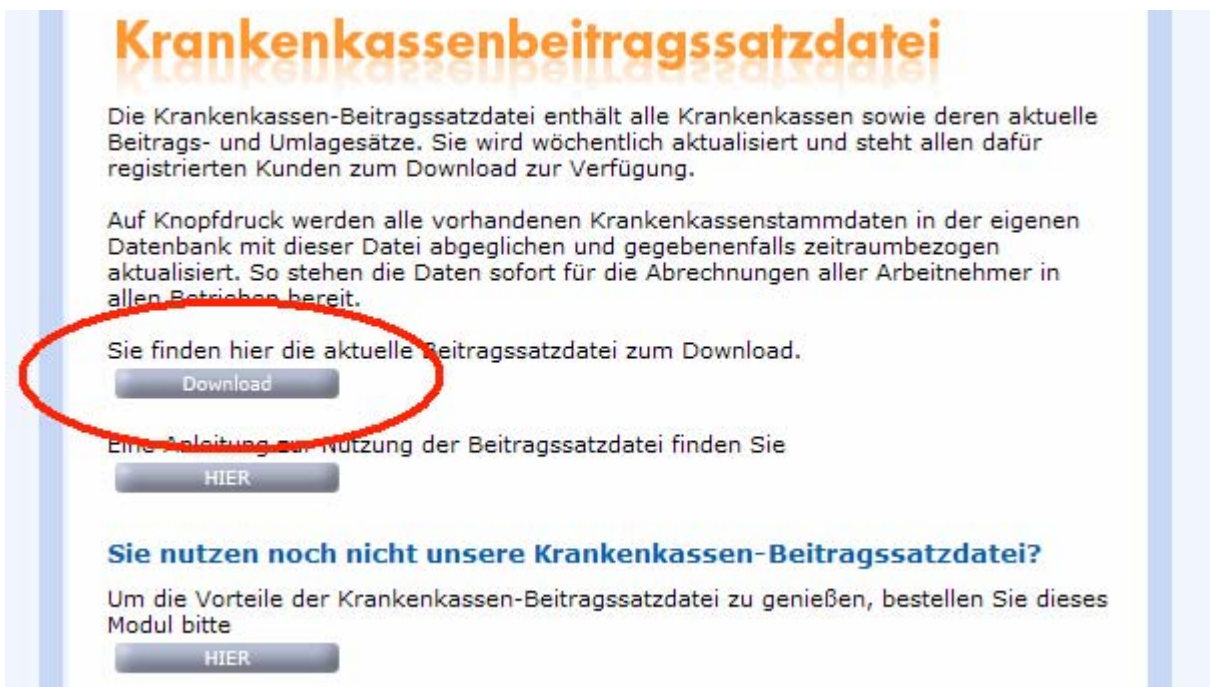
Krankenkassenbeitragssatzdatei

Die Krankenkassen-Beitragssatzdatei enthält alle Krankenkassen sowie deren aktuelle Beitrags- und Umlagesätze. Sie wird wöchentlich aktualisiert und steht allen dafür registrierten Kunden zum Download zur Verfügung.

Auf Knopfdruck werden alle vorhandenen Krankenkassenstammdaten in der eigenen Datenbank mit dieser Datei abgeglichen und gegebenenfalls zeitraumbezogen aktualisiert. So stehen die Daten sofort für die Abrechnungen aller Arbeitnehmer in allen Betrieben bereit.

Sie finden hier die aktuelle Beitragssatzdatei zum Download.

Download

Eine Anleitung zur Nutzung der Beitragssatzdatei finden Sie

HIER

Sie nutzen noch nicht unsere Krankenkassen-Beitragssatzdatei?

Um die Vorteile der Krankenkassen-Beitragssatzdatei zu genießen, bestellen Sie dieses Modul bitte

HIER